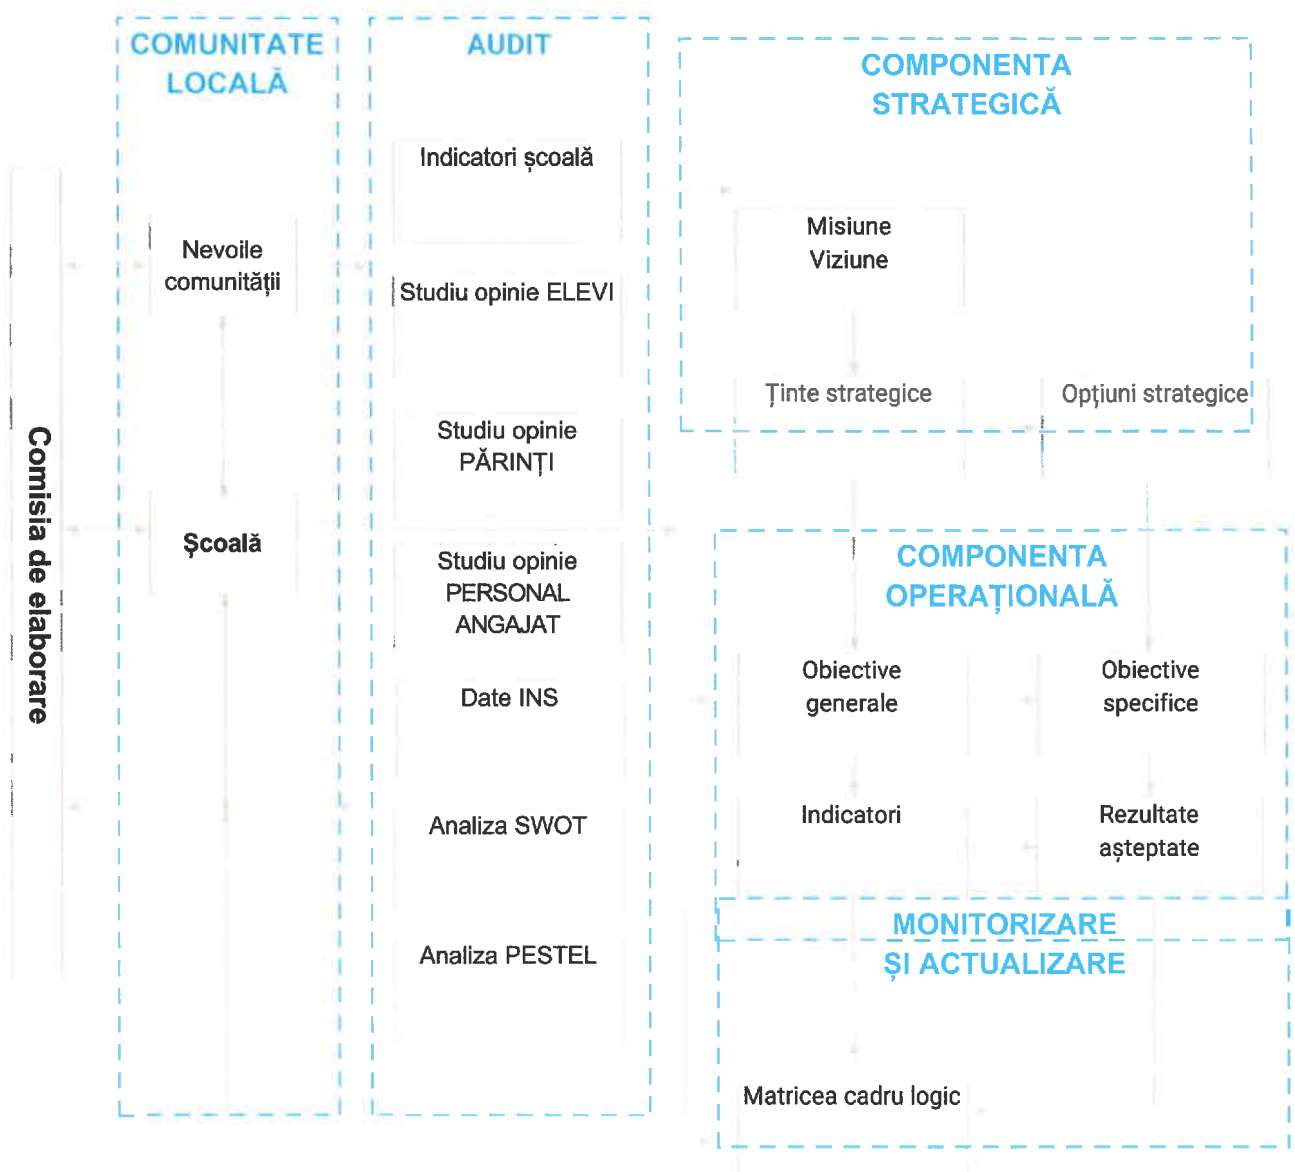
Comisia de elaborare

COMUNITATE LOCALĂ

Nevoile comunității

Școală

AUDIT

Indicatori școală

Studiu opinie ELEVI

Studiu opinie PĂRINȚI

Studiu opinie PERSONAL ANGAJAT

Date INS

Analiza SWOT

Analiza PESTEL

COMPONENTA STRATEGICĂ

Misiune Viziune

Ținte strategice

Opțiuni strategice

COMPONENTA OPERAȚIONALĂ

Obiective generale

Obiective specifice

Indicatori

Rezultate așteptate

MONITORIZARE ȘI ACTUALIZARE

Matricea cadru logic